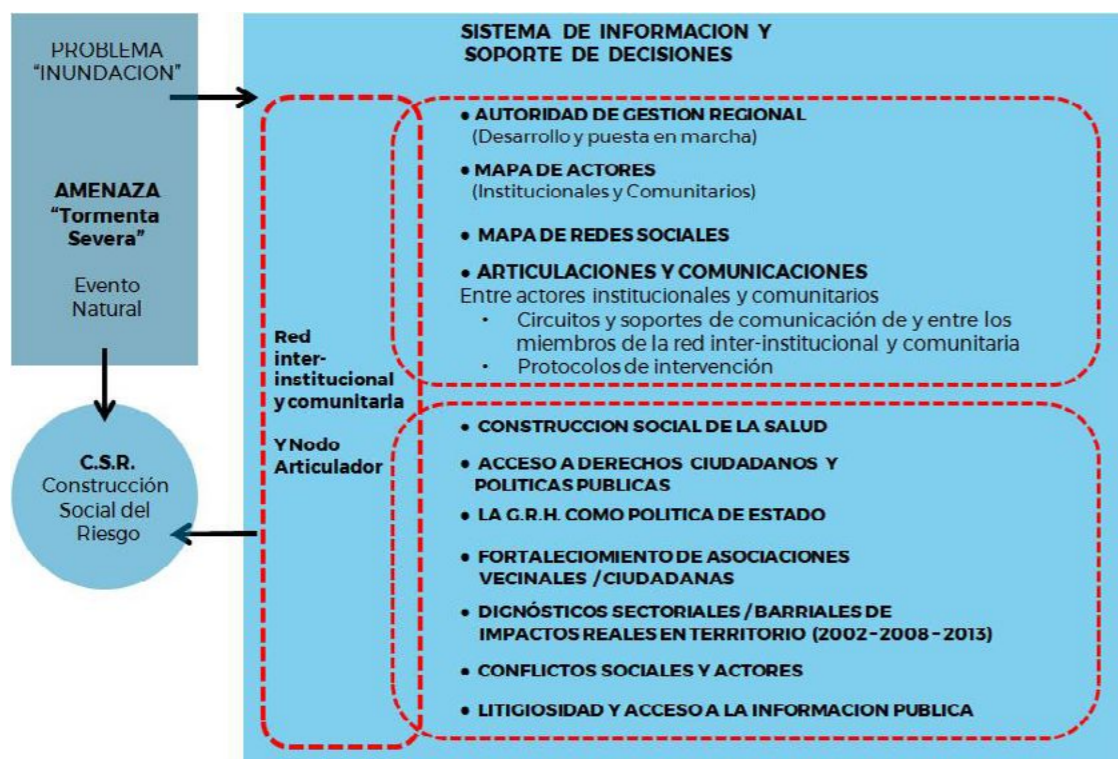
PROBLEMA "INUNDACION"

AMENAZA "Tormenta Severa"

Evento Natural

C.S.R. Construcción Social del Riesgo

SISTEMA DE INFORMACION Y SOPORTE DE DECISIONES

Red inter-institucional y comunitaria

Y Nodo Articulador

• AUTORIDAD DE GESTION REGIONAL
(Desarrollo y puesta en marcha)

• MAPA DE ACTORES
(Institucionales y Comunitarios)

• MAPA DE REDES SOCIALES

• ARTICULACIONES Y COMUNICACIONES
Entre actores institucionales y comunitarios
· Circuitos y soportes de comunicación de y entre los miembros de la red inter-institucional y comunitaria
· Protocolos de intervención

• CONSTRUCCION SOCIAL DE LA SALUD

• ACCESO A DERECHOS CIUDADANOS Y POLITICAS PUBLICAS

• LA G.R.H. COMO POLITICA DE ESTADO

• FORTALECIOMIENTO DE ASOCIACIONES VECINALES / CIUDADANAS

• DIGNÓSTICOS SECTORIALES / BARRIALES DE IMPACTOS REALES EN TERRITORIO (2002-2008-2013)

• CONFLICTOS SOCIALES Y ACTORES

• LITIGIOSIDAD Y ACCESO A LA INFORMACION PUBLICA